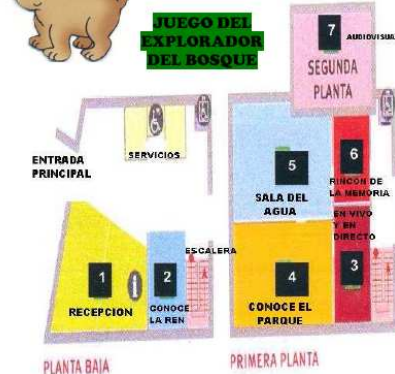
JUEGO DEL EXPLORADOR DEL BOSQUE

7 AUDIOVISUAL

SEGUNDA PLANTA

ENTRADA PRINCIPAL

SERVICIOS

5 SALA DEL AGUA

6 RINCON DE LA MEMORIA

EN VIVO Y EN DIRECTO

3

ESCALERA

1 RECEPCION

2 CONOCE LA REN

4 CONOCE EL PARQUE

PLANTA BAJA

PRIMERA PLANTA